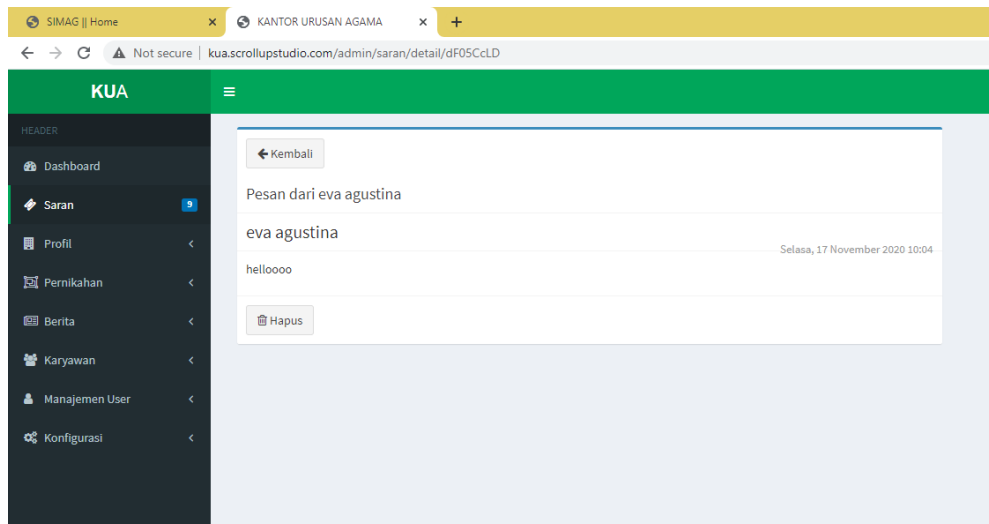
SIMAG || Home ×
KANTOR URUSAN AGAMA ×
+
Not secure | kua.scrollupstudio.com/admin/saran/detail/dF05CcLD

KUA
≡

HEADER
Dashboard
Saran 9
Profil
Pernikahan
Berita
Karyawan
Manajemen User
Konfigurasi

Kembali
Pesan dari eva agustina
eva agustina
Selasa, 17 November 2020 10:04
helloooo
Hapus